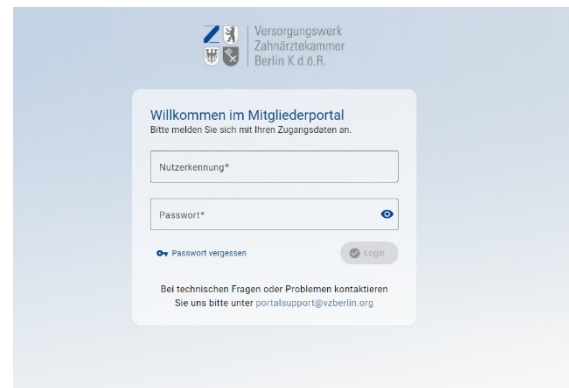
Versorgungswerk
Zahnärztekammer
Berlin K.d.ö.R.

Willkommen im Mitgliederportal
Bitte melden Sie sich mit Ihren Zugangsdaten an.

Nutzerkennung*

Passwort*

Passwort vergessen

Login

Bei technischen Fragen oder Problemen kontaktieren Sie uns bitte unter portalsupport@vzberlin.org